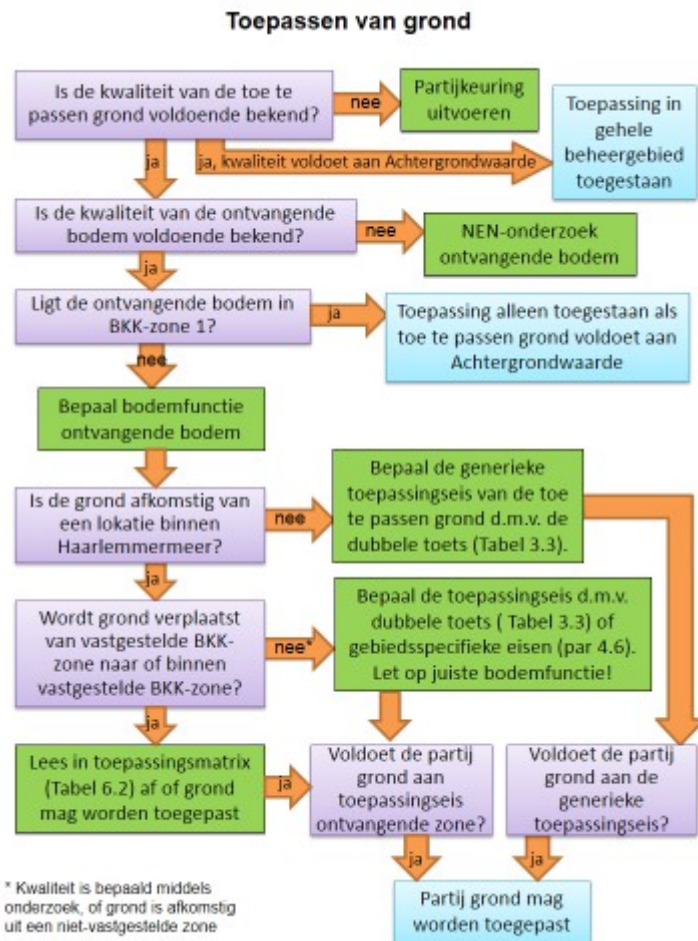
Toepassen van grond

Is de kwaliteit van de toe te passen grond voldoende bekend?

nee

Partijkeuring uitvoeren

Toepassing in gehele beheergebied toegestaan

ja

ja, kwaliteit voldoet aan Achtergrondwaarde

Is de kwaliteit van de ontvangende bodem voldoende bekend?

nee

NEN-onderzoek ontvangende bodem

ja

Ligt de ontvangende bodem in BKK-zone 1?

ja

Toepassing alleen toegestaan als toe te passen grond voldoet aan Achtergrondwaarde

nee

Bepaal bodemfunctie ontvangende bodem

Is de grond afkomstig van een lokatie binnen Haarlemmermeer?

nee

Bepaal de generieke toepassingseis van de toe te passen grond d.m.v. de dubbele toets (Tabel 3.3).

ja

Wordt grond verplaatst van vastgestelde BKK-zone naar of binnen vastgestelde BKK-zone?

nee*

Bepaal de toepassingseis d.m.v. dubbele toets ( Tabel 3.3) of gebiedsspecifieke eisen (par 4.6). Let op juiste bodemfunctie!

ja

Lees in toepassingsmatrix (Tabel 6.2) af of grond mag worden toegepast

ja

Voldoet de partij grond aan toepassingseis ontvangende zone?

Voldoet de partij grond aan de generieke toepassingseis?

ja

ja

* Kwaliteit is bepaald middels onderzoek, of grond is afkomstig uit een niet-vastgestelde zone

Partij grond mag worden toegepast